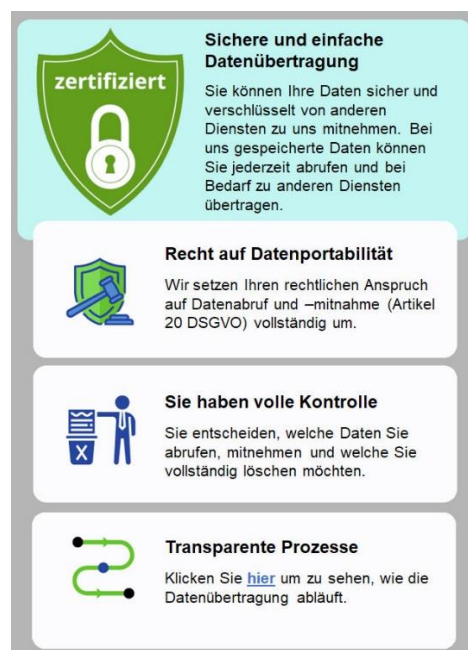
zertifiziert

Sichere und einfache Datenübertragung

Sie können Ihre Daten sicher und verschlüsselt von anderen Diensten zu uns mitnehmen. Bei uns gespeicherte Daten können Sie jederzeit abrufen und bei Bedarf zu anderen Diensten übertragen.

Recht auf Datenportabilität

Wir setzen Ihren rechtlichen Anspruch auf Datenabruf und –mitnahme (Artikel 20 DSGVO) vollständig um.

Sie haben volle Kontrolle

Sie entscheiden, welche Daten Sie abrufen, mitnehmen und welche Sie vollständig löschen möchten.

Transparente Prozesse

Klicken Sie hier um zu sehen, wie die Datenübertragung abläuft.